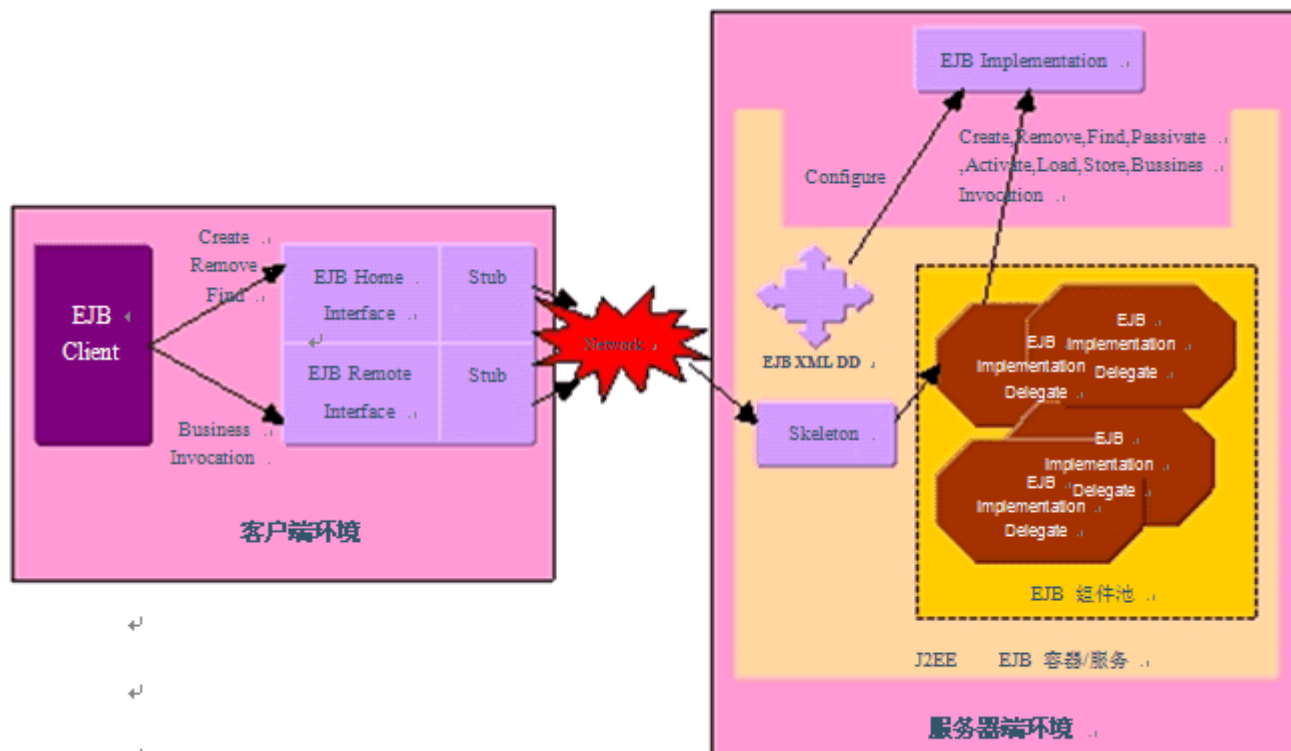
EJB Implementation

Create,Remove,Find,Passivate ,Activate,Load,Store,Bussines Invocation

Configure

EJB Client

Create
Remove
Find

EJB Home Interface

Stub

EJB Remote Interface

Stub

Business Invocation

Network

EJB XML DD

Skeleton

EJB Implementation Delegate

EJB Implementation Delegate

EJB Implementation Delegate

EJB Implementation Delegate

客户端环境

EJB 组件池

J2EE EJB 容器/服务

服务器端环境